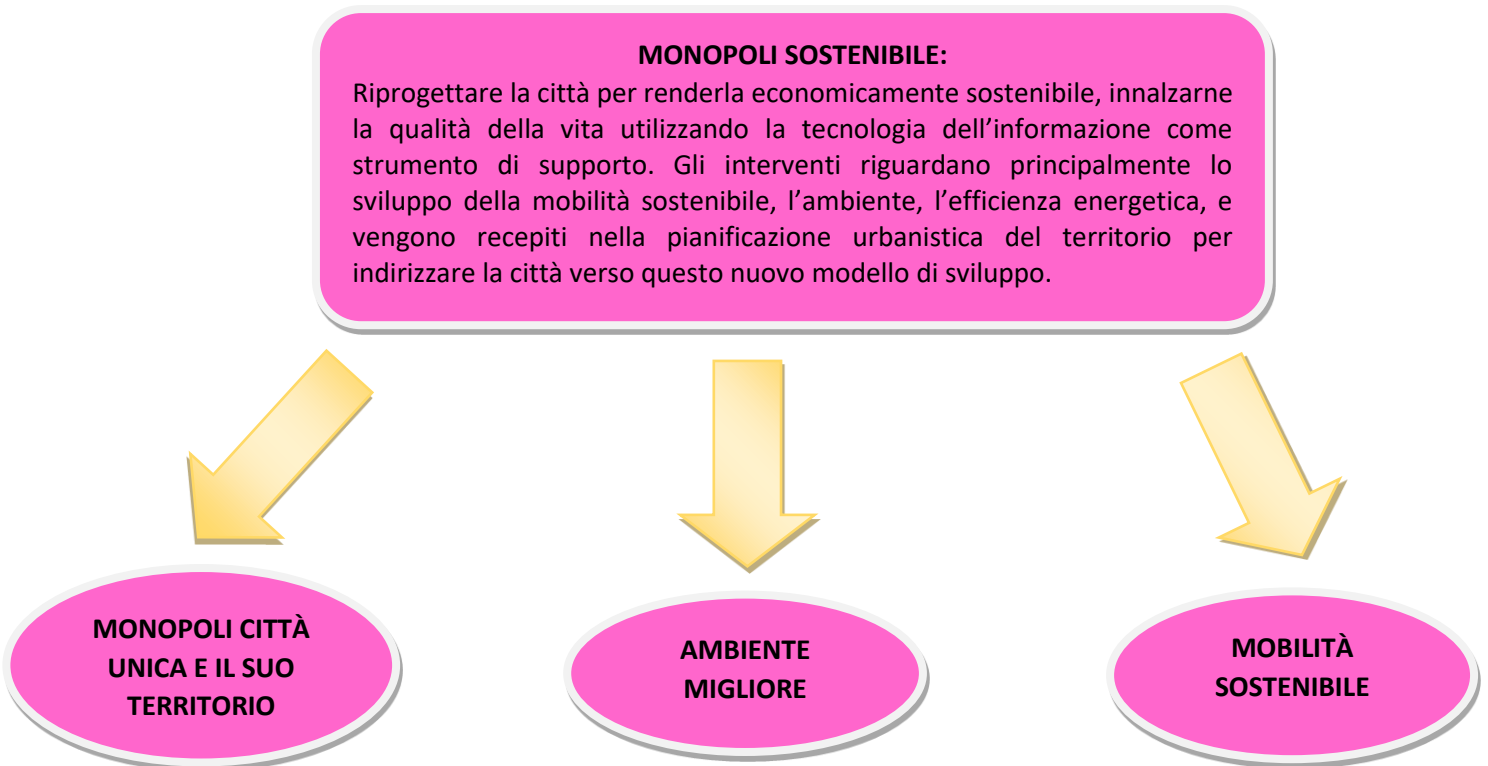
MONOPOLI SOSTENIBILE:

Riprogettare la città per renderla economicamente sostenibile, innalzarne la qualità della vita utilizzando la tecnologia dell'informazione come strumento di supporto. Gli interventi riguardano principalmente lo sviluppo della mobilità sostenibile, l'ambiente, l'efficienza energetica, e vengono recepiti nella pianificazione urbanistica del territorio per indirizzare la città verso questo nuovo modello di sviluppo.

MONOPOLI CITTÀ UNICA E IL SUO TERRITORIO

AMBIENTE MIGLIORE

MOBILITÀ SOSTENIBILE